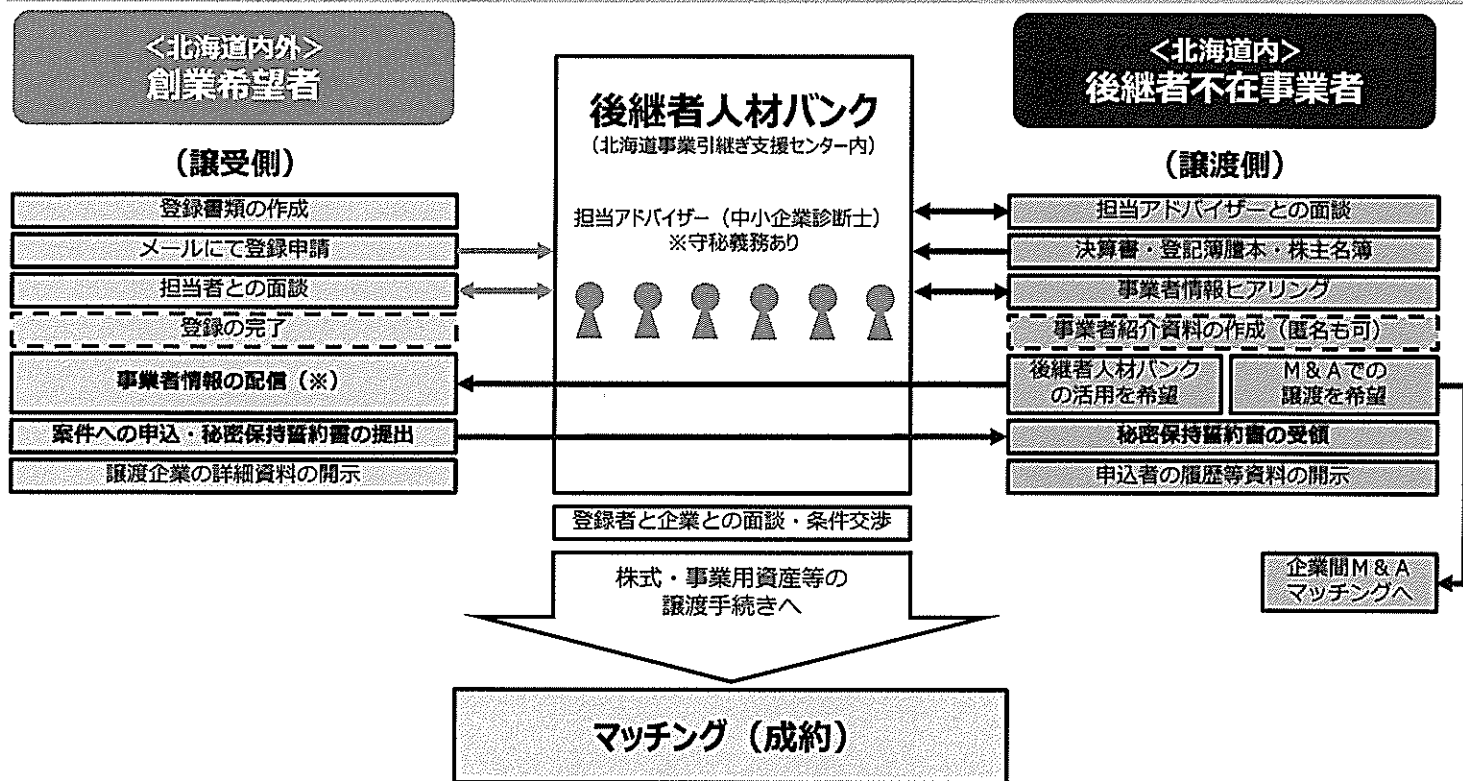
<北海道内外>
創業希望者

(譲受側)

登録書類の作成

メールにて登録申請

担当者との面談

登録の完了

事業者情報の配信(※)

案件への申込・秘密保持誓約書の提出

譲渡企業の詳細資料の開示

後継者人材バンク
(北海道事業引継ぎ支援センター内)

担当アドバイザー(中小企業診断士)
※守秘義務あり

登録者と企業との面談・条件交渉

株式・事業用資産等の
譲渡手続きへ

マッチング(成約)

<北海道内>
後継者不在事業者

(譲渡側)

担当アドバイザーとの面談

決算書・登記簿謄本・株主名簿

事業者情報ヒアリング

事業者紹介資料の作成(匿名も可)

後継者人材バンクの活用を希望

M&Aでの譲渡を希望

秘密保持誓約書の受領

申込者の履歴等資料の開示

企業間M&Aマッチングへ